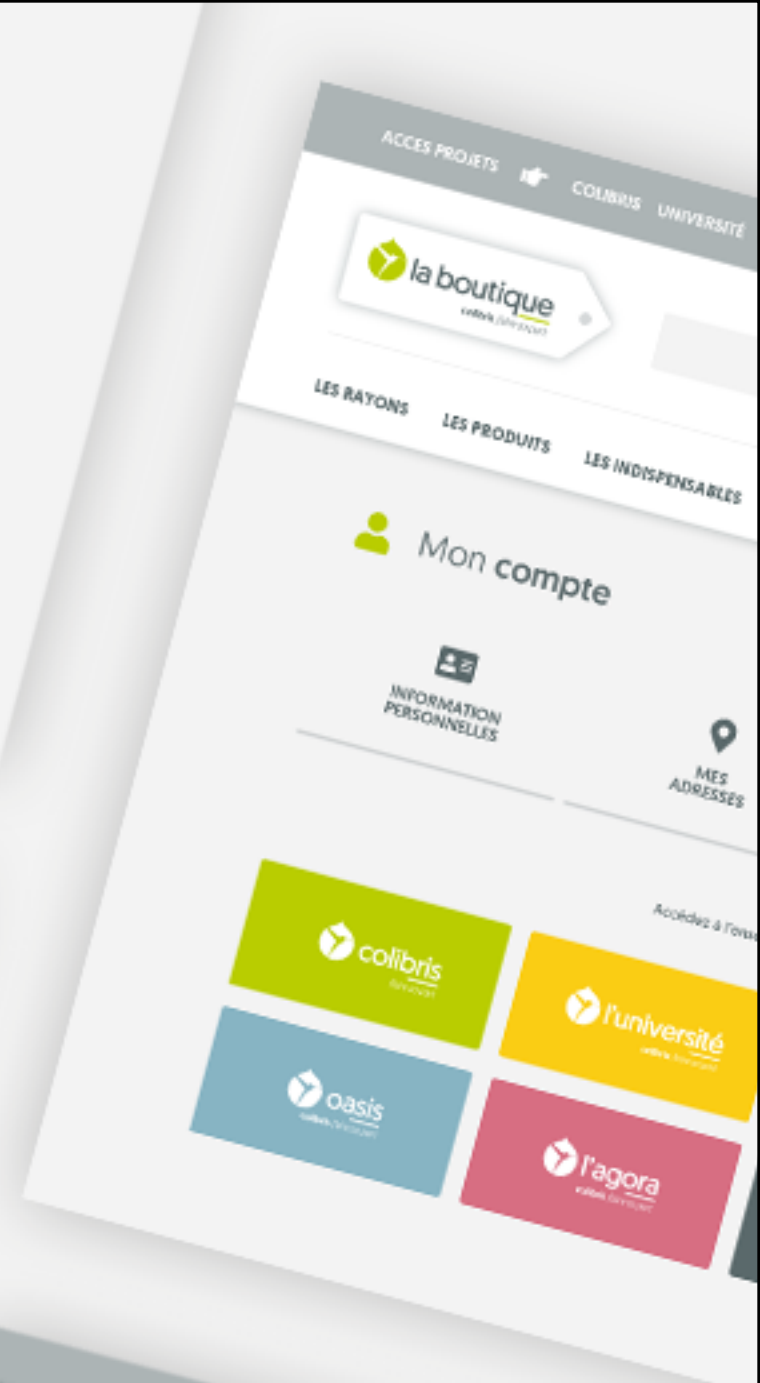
ACCES PROJETS COLIBRIS UNIVERSITÉ

la boutique
colibris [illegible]

LES RAYONS LES PRODUITS LES INDISPENSABLES

Mon compte

INFORMATION PERSONNELLES

MES ADRESSES

Accédez à l'ens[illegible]

colibris
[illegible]

l'université
colibris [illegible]

oasis
colibris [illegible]

l'agora
colibris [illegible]